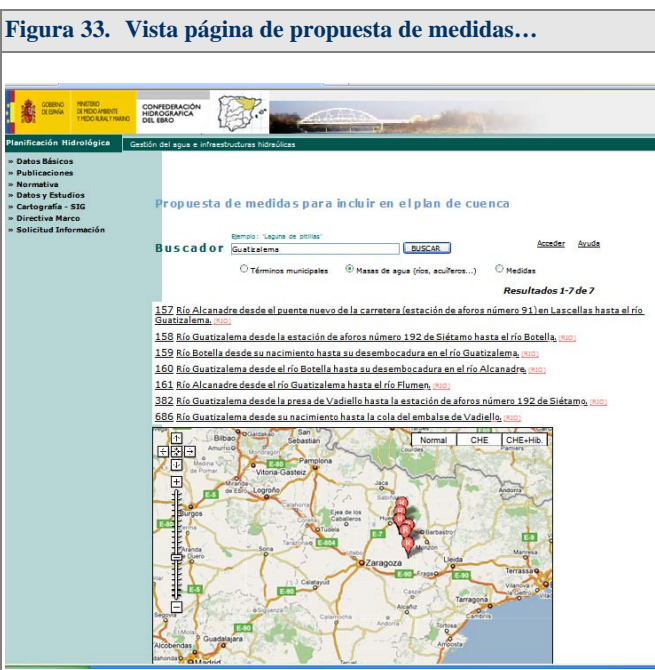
Figura 33. Vista página de propuesta de medidas…

GOBIERNO DE ESPAÑA | MINISTERIO DE MEDIO AMBIENTE Y MEDIO RURAL Y MARINO | CONFEDERACIÓN HIDROGRÁFICA DEL EBRO

Planificación Hidrológica | Gestión del agua e infraestructuras hidráulicas

» Datos Básicos
» Publicaciones
» Normativa
» Datos y Estudios
» Cartografía - SIG
» Directiva Marco
» Solicitud Información

Propuesta de medidas para incluir en el plan de cuenca

Ejemplo: "Laguna de pitillas"
Buscador Guatizalema BUSCAR Acceder Ayuda

Términos municipales Masas de agua (ríos, acuíferos...) Medidas

Resultados 1-7 de 7

157 Río Alcanadre desde el puente nuevo de la carretera (estación de aforos número 91) en Lascellas hasta el río Guatizalema. (RIO)

158 Río Guatizalema desde la estación de aforos número 192 de Siétamo hasta el río Botella. (RIO)

159 Río Botella desde su nacimiento hasta su desembocadura en el río Guatizalema. (RIO)

160 Río Guatizalema desde el río Botella hasta su desembocadura en el río Alcanadre. (RIO)

161 Río Alcanadre desde el río Guatizalema hasta el río Flumen. (RIO)

382 Río Guatizalema desde la presa de Vadiello hasta la estación de aforos número 192 de Siétamo. (RIO)

686 Río Guatizalema desde su nacimiento hasta la cola del embalse de Vadiello. (RIO)

Normal | CHE | CHE+Hib.

Bilbao | San Sebastián | Vitoria-Gasteiz | Pamplona | Logroño | Burgos | Jaca | Andorra | Ejea de los Caballeros | Huesca | Barbastro | Monzón | Lleida | Zaragoza | Tarragona | Terrassa | Calatayud | Alcañiz | Tortosa | Guadalajara | Alcobendas | Madrid | Amposta | E-80 | E-804 | E-90 | E-7 | E-5 | E-15